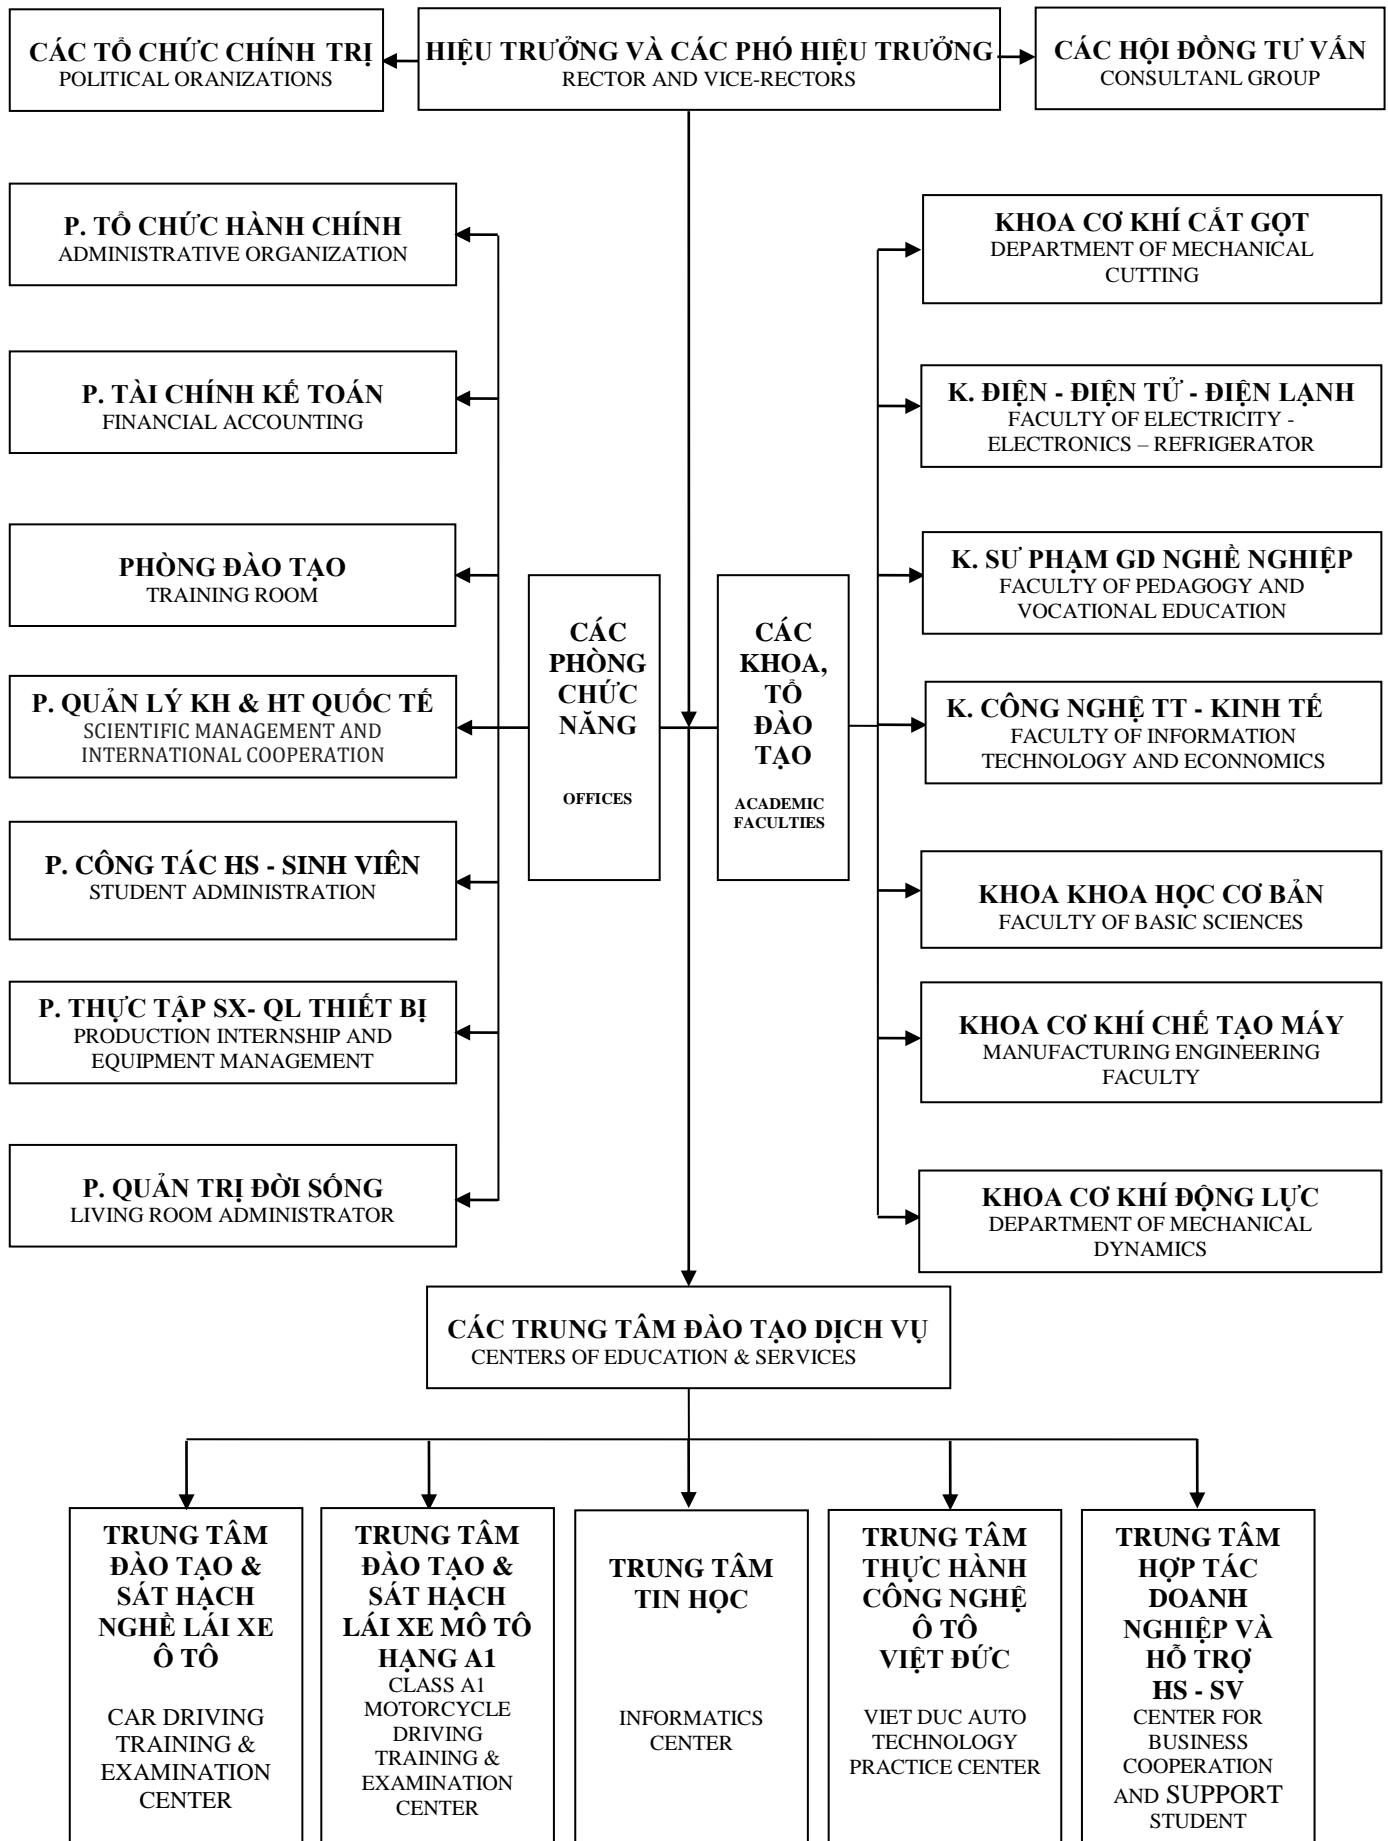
CÁC TỔ CHỨC CHÍNH TRỊ
POLITICAL ORANIZATIONS

HIỆU TRƯỞNG VÀ CÁC PHÓ HIỆU TRƯỞNG
RECTOR AND VICE-RECTORS

CÁC HỘI ĐỒNG TƯ VẤN
CONSULTANL GROUP

P. TỔ CHỨC HÀNH CHÍNH
ADMINISTRATIVE ORGANIZATION

P. TÀI CHÍNH KẾ TOÁN
FINANCIAL ACCOUNTING

PHÒNG ĐÀO TẠO
TRAINING ROOM

P. QUẢN LÝ KH & HT QUỐC TẾ
SCIENTIFIC MANAGEMENT AND INTERNATIONAL COOPERATION

P. CÔNG TÁC HS - SINH VIÊN
STUDENT ADMINISTRATION

P. THỰC TẬP SX- QL THIẾT BỊ
PRODUCTION INTERNSHIP AND EQUIPMENT MANAGEMENT

P. QUẢN TRỊ ĐỜI SỐNG
LIVING ROOM ADMINISTRATOR

CÁC PHÒNG CHỨC NĂNG
OFFICES

CÁC KHOA, TỔ ĐÀO TẠO
ACADEMIC FACULTIES

KHOA CƠ KHÍ CẮT GỌT
DEPARTMENT OF MECHANICAL CUTTING

K. ĐIỆN - ĐIỆN TỬ - ĐIỆN LẠNH
FACULTY OF ELECTRICITY - ELECTRONICS – REFRIGERATOR

K. SƯ PHẠM GD NGHỀ NGHIỆP
FACULTY OF PEDAGOGY AND VOCATIONAL EDUCATION

K. CÔNG NGHỆ TT - KINH TẾ
FACULTY OF INFORMATION TECHNOLOGY AND ECONNOMICS

KHOA KHOA HỌC CƠ BẢN
FACULTY OF BASIC SCIENCES

KHOA CƠ KHÍ CHẾ TẠO MÁY
MANUFACTURING ENGINEERING FACULTY

KHOA CƠ KHÍ ĐỘNG LỰC
DEPARTMENT OF MECHANICAL DYNAMICS

CÁC TRUNG TÂM ĐÀO TẠO DỊCH VỤ
CENTERS OF EDUCATION & SERVICES

TRUNG TÂM ĐÀO TẠO & SÁT HẠCH NGHỀ LÁI XE Ô TÔ
CAR DRIVING TRAINING & EXAMINATION CENTER

TRUNG TÂM ĐÀO TẠO & SÁT HẠCH LÁI XE MÔ TÔ HẠNG A1
CLASS A1 MOTORCYCLE DRIVING TRAINING & EXAMINATION CENTER

TRUNG TÂM TIN HỌC
INFORMATICS CENTER

TRUNG TÂM THỰC HÀNH CÔNG NGHỆ Ô TÔ VIỆT ĐỨC
VIET DUC AUTO TECHNOLOGY PRACTICE CENTER

TRUNG TÂM HỢP TÁC DOANH NGHIỆP VÀ HỖ TRỢ HS - SV
CENTER FOR BUSINESS COOPERATION AND SUPPORT STUDENT